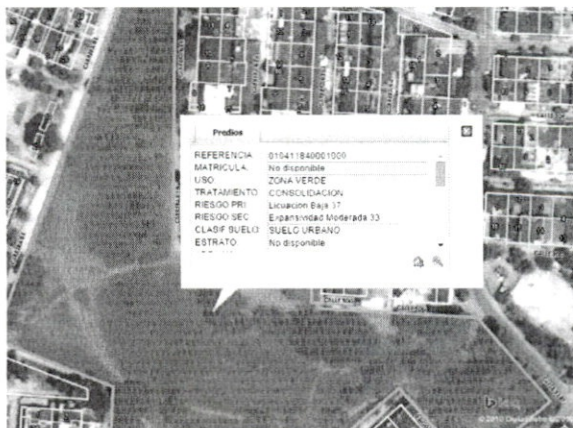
Predios

| | |
|---|---|
| REFERENCIA | 010411840001000 |
| MATRICULA | No disponible |
| USO | ZONA VERDE |
| TRATAMIENTO | CONSOLIDACION |
| RIESGO PRI | Licuacion Baja 37 |
| RIESGO SEC | Expansividad Moderada 33 |
| CLASIF SUELO | SUELO URBANO |
| ESTRATO | No disponible |

© 2010 DigitalGlobe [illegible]